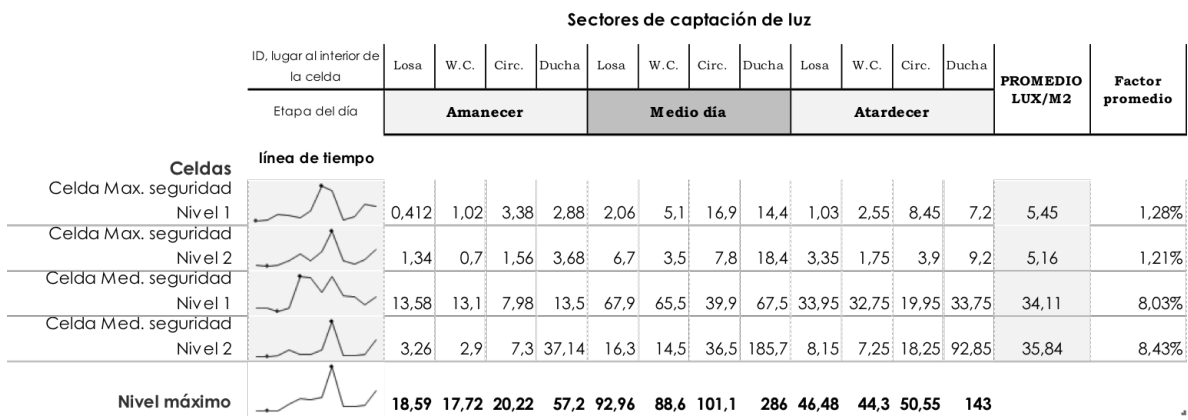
Sectores de captación de luz

| ID, lugar al interior de la celda | Losa | W.C. | Circ. | Ducha | Losa | W.C. | Circ. | Ducha | Losa | W.C. | Circ. | Ducha | PROMEDIO LUX/M2 | Factor promedio |
|---|---|---|---|---|---|---|---|---|---|---|---|---|---|---|
| Etapa del día | Amanecer | | | | Medio día | | | | Atardecer | | | | | |

| Celdas | línea de tiempo | | | | | | | | | | | | | | |
|---|---|---|---|---|---|---|---|---|---|---|---|---|---|---|---|
| Celda Max. seguridad Nivel 1 | | 0,412 | 1,02 | 3,38 | 2,88 | 2,06 | 5,1 | 16,9 | 14,4 | 1,03 | 2,55 | 8,45 | 7,2 | 5,45 | 1,28% |
| Celda Max. seguridad Nivel 2 | | 1,34 | 0,7 | 1,56 | 3,68 | 6,7 | 3,5 | 7,8 | 18,4 | 3,35 | 1,75 | 3,9 | 9,2 | 5,16 | 1,21% |
| Celda Med. seguridad Nivel 1 | | 13,58 | 13,1 | 7,98 | 13,5 | 67,9 | 65,5 | 39,9 | 67,5 | 33,95 | 32,75 | 19,95 | 33,75 | 34,11 | 8,03% |
| Celda Med. seguridad Nivel 2 | | 3,26 | 2,9 | 7,3 | 37,14 | 16,3 | 14,5 | 36,5 | 185,7 | 8,15 | 7,25 | 18,25 | 92,85 | 35,84 | 8,43% |
| Nivel máximo | | 18,59 | 17,72 | 20,22 | 57,2 | 92,96 | 88,6 | 101,1 | 286 | 46,48 | 44,3 | 50,55 | 143 | | |